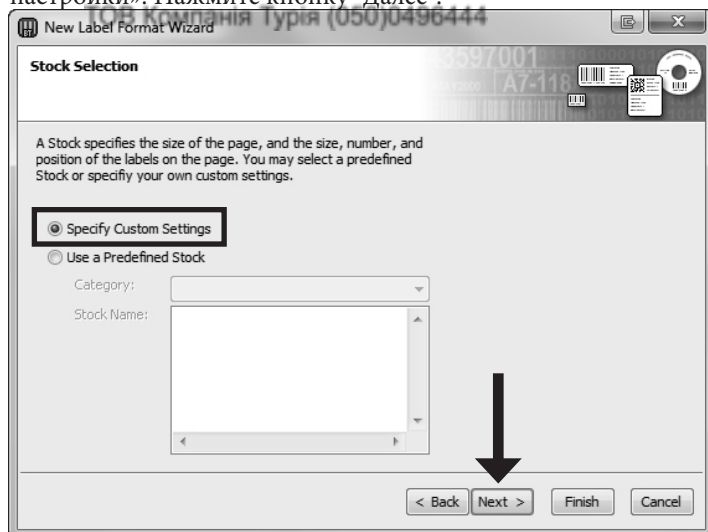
настройки». Нажмите кнопку "Далее".

ТОВ Компанія Турія (050)0496444

New Label Format Wizard

Stock Selection

A Stock specifies the size of the page, and the size, number, and position of the labels on the page. You may select a predefined Stock or specifiy your own custom settings.

Specify Custom Settings

Use a Predefined Stock

Category:

Stock Name:

< Back

Next >

Finish

Cancel